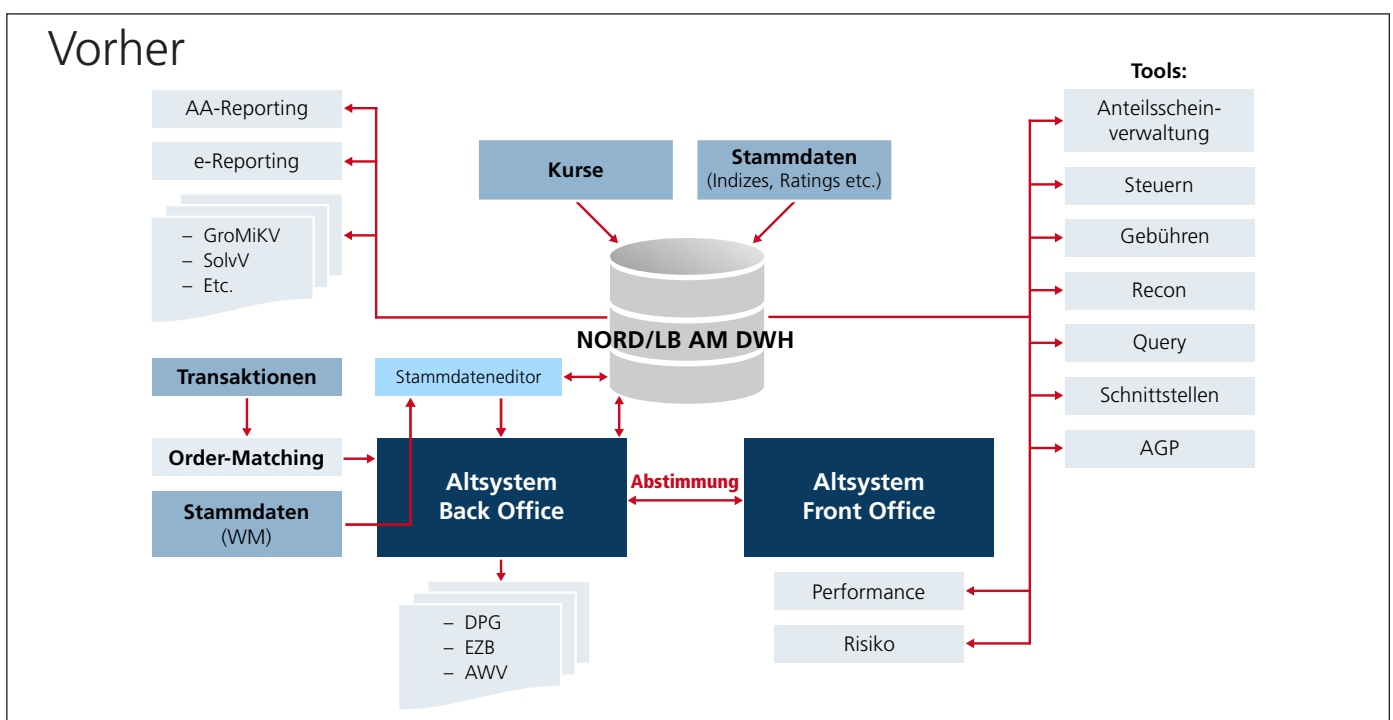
Vorher

AA-Reporting

e-Reporting

– GroMiKV
– SolvV
– Etc.

Kurse

Stammdaten
(Indizes, Ratings etc.)

Tools:

Anteilsscheinverwaltung

Steuern

Gebühren

Recon

Query

Schnittstellen

AGP

NORD/LB AM DWH

Transaktionen

Stammdateneditor

Order-Matching

Stammdaten
(WM)

Altsystem
Back Office

Abstimmung

Altsystem
Front Office

– DPG
– EZB
– AWV

Performance

Risiko